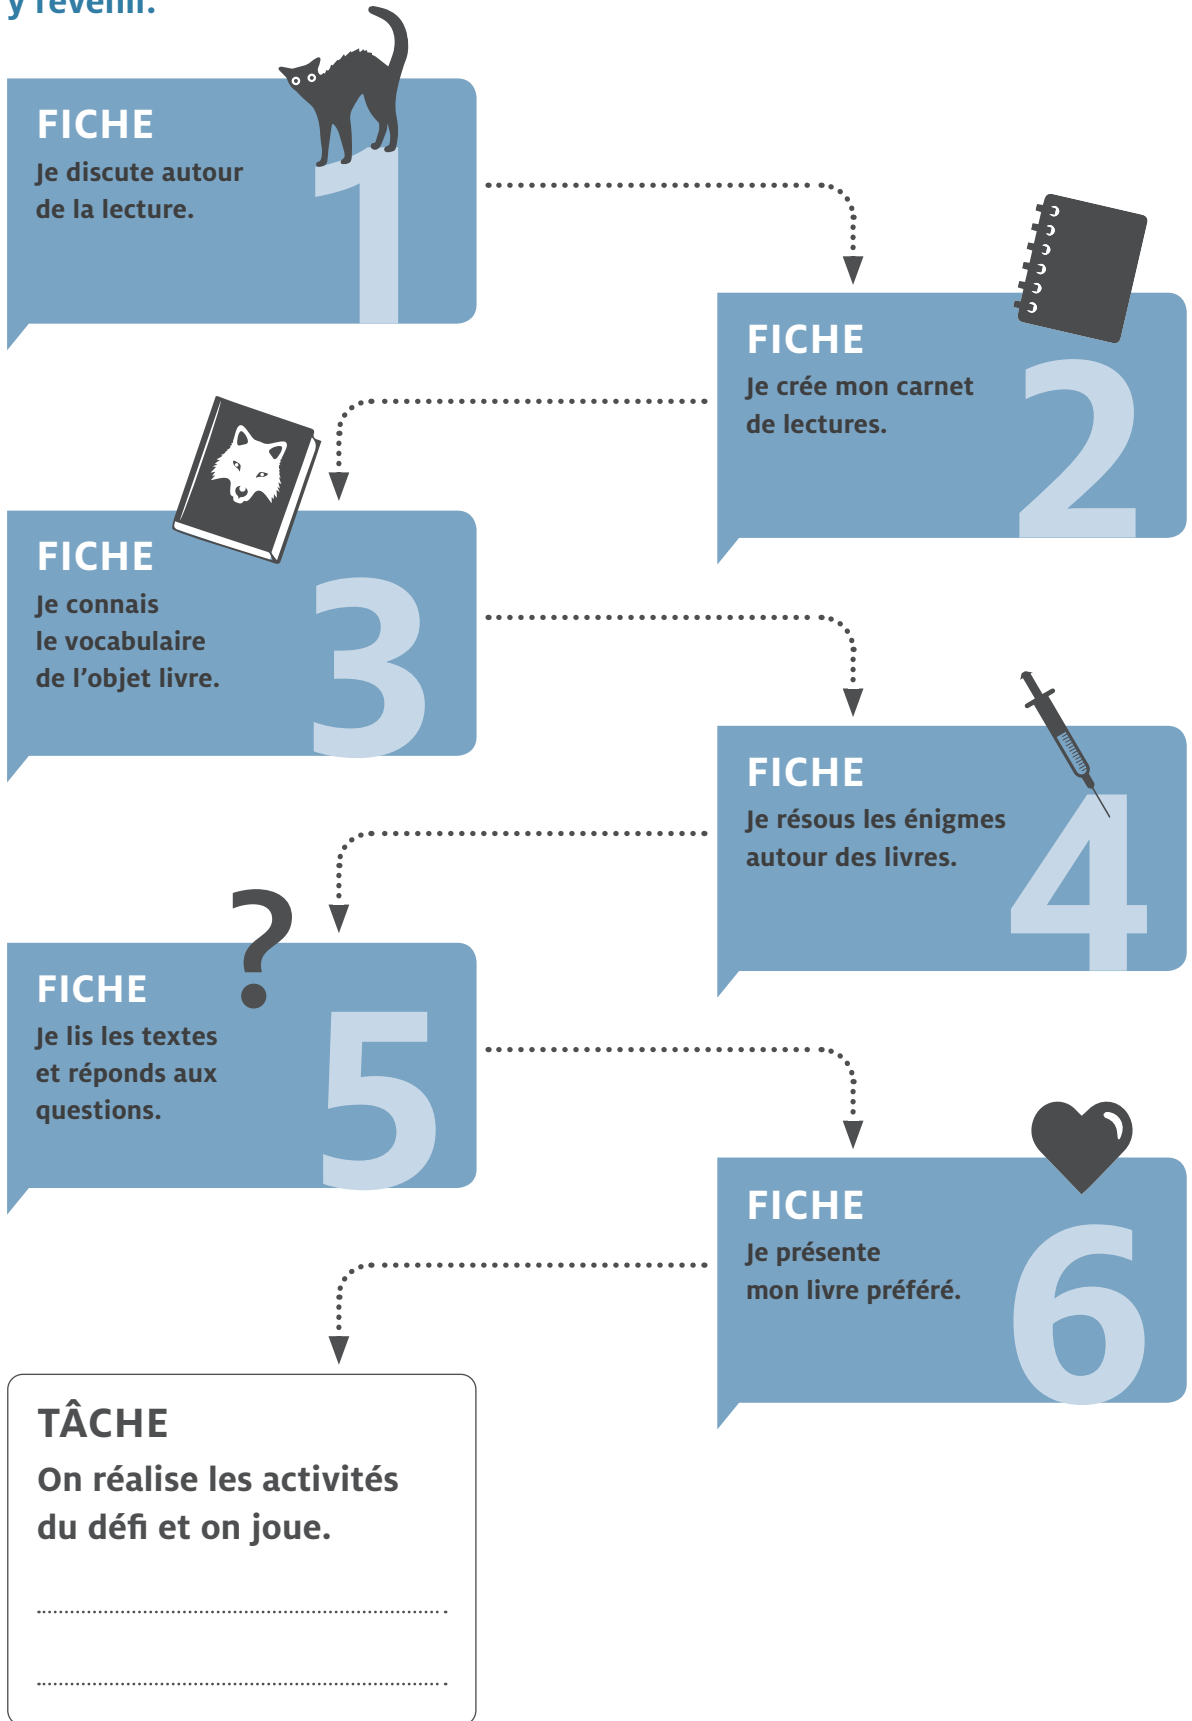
y revenir.

FICHE
Je discute autour de la lecture.
1

FICHE
Je crée mon carnet de lectures.
2

FICHE
Je connais le vocabulaire de l'objet livre.
3

FICHE
Je résous les énigmes autour des livres.
4

FICHE
Je lis les textes et réponds aux questions.
5

FICHE
Je présente mon livre préféré.
6

TÂCHE
On réalise les activités du défi et on joue.

..........................................................................

..........................................................................